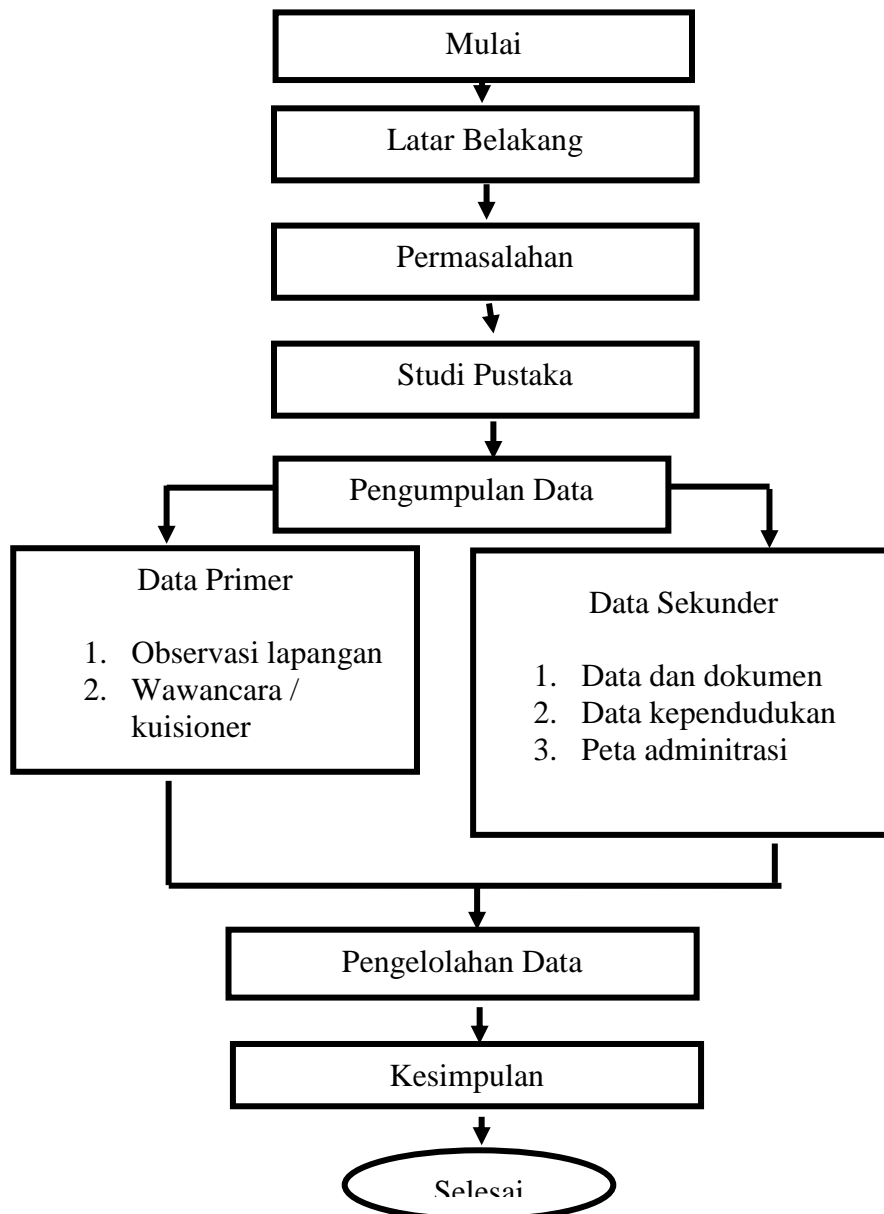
Mulai

Latar Belakang

Permasalahan

Studi Pustaka

Pengumpulan Data

Data Primer

1. Observasi lapangan
2. Wawancara / kuisioner

Data Sekunder

1. Data dan dokumen
2. Data kependudukan
3. Peta adminitrasi

Pengelolahan Data

Kesimpulan

Selesai